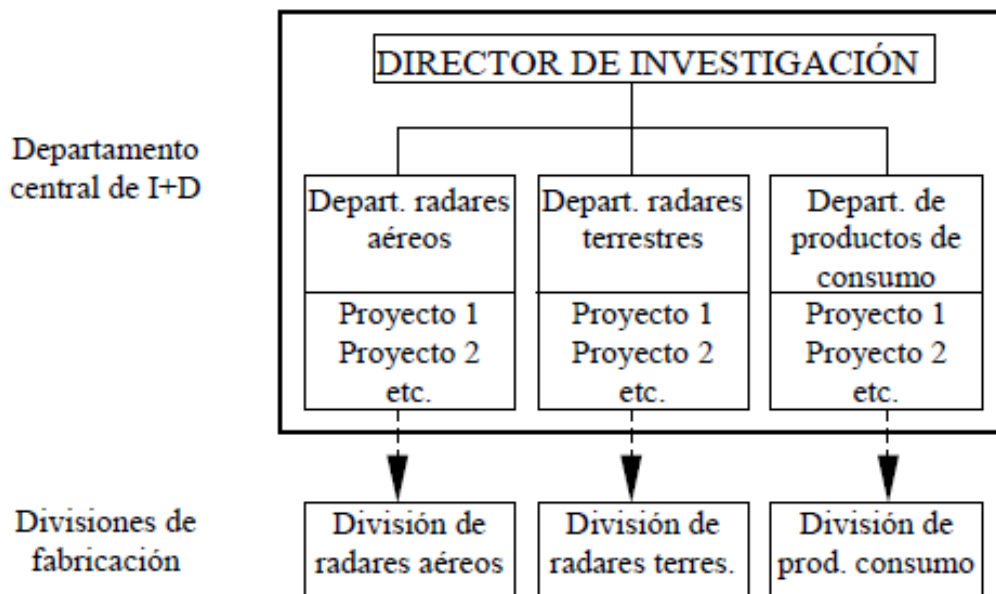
Departamento central de I+D

DIRECTOR DE INVESTIGACIÓN

Depart. radares aéreos

Proyecto 1
Proyecto 2
etc.

Depart. radares terrestres

Proyecto 1
Proyecto 2
etc.

Depart. de productos de consumo

Proyecto 1
Proyecto 2
etc.

Divisiones de fabricación

División de radares aéreos

División de radares terres.

División de prod. consumo